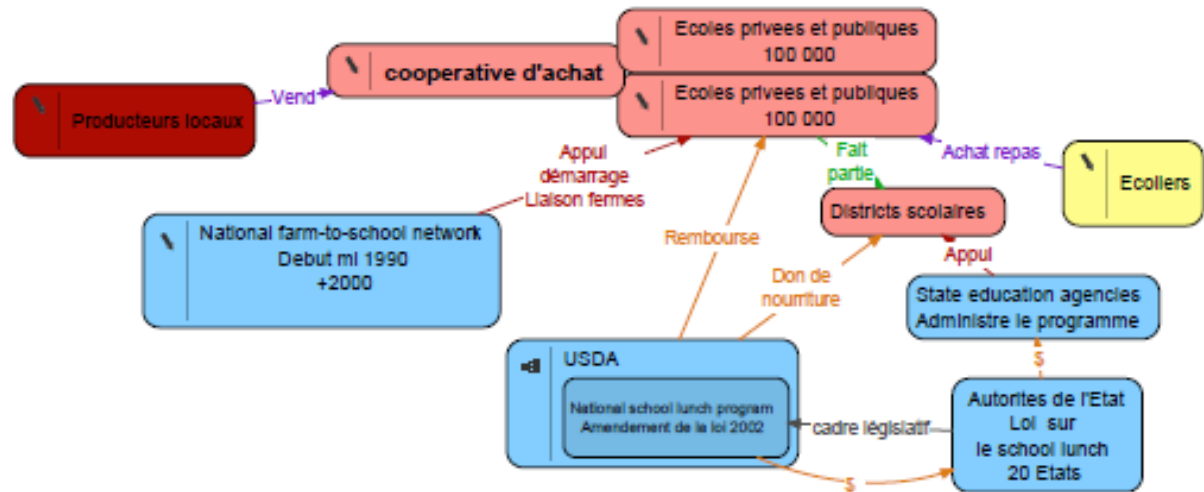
Ecoles privees et publiques
100 000

cooperative d'achat

Producteurs locaux

Vend

Ecoles privees et publiques
100 000

Appui
démarrage
Liaison fermes

Fait
partie

Achat repas

Ecoliers

National farm-to-school network
Debut mi 1990
+2000

Rembourse

Districts scolaires

Appui

Don de
nourriture

State education agencies
Administre le programme

$

USDA

National school lunch program
Amendement de la loi 2002

cadre législatif

Autorites de l'Etat
Loi sur
le school lunch
20 Etats

$